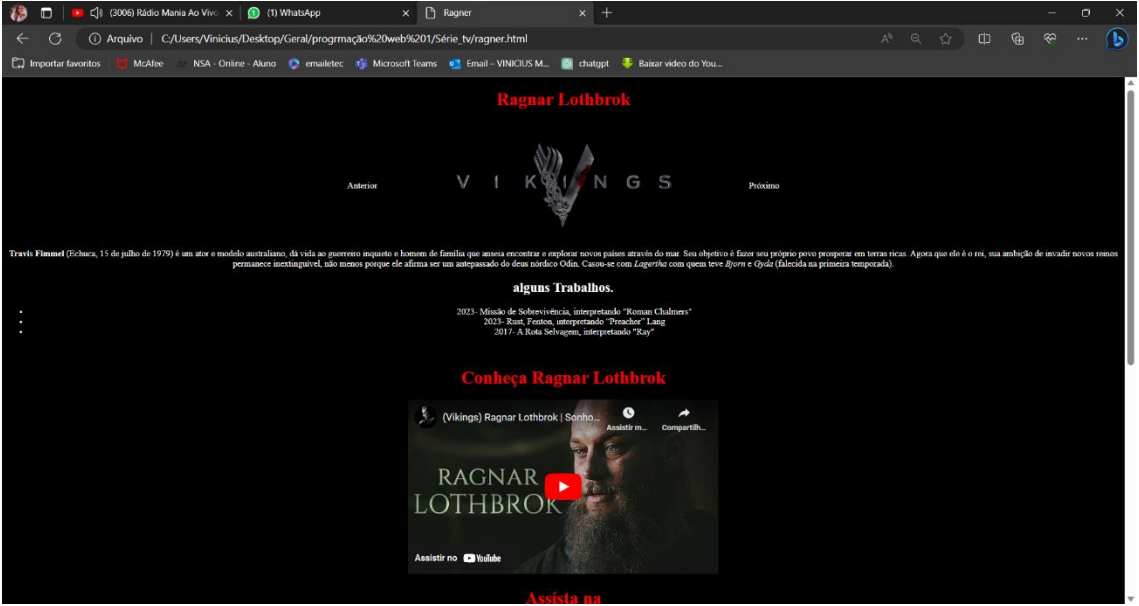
(3006) Rádio Mania Ao Vivo ×
(1) WhatsApp ×
Ragner ×
+

Arquivo | C:/Users/Vinicius/Desktop/Geral/progrmação%20web%201/Série_tv/ragner.html

Importar favoritos | McAfee | NSA - Online - Aluno | emailetec | Microsoft Teams | Email – VINICIUS M... | chatgpt | Baixar video do You...

Ragnar Lothbrok

Anterior

VIKINGS

Próximo

Travis Fimmel (Echuca, 15 de julho de 1979) é um ator e modelo australiano, dá vida ao guerreiro inquieto e homem de família que anseia encontrar e explorar novos países através do mar. Seu objetivo é fazer seu próprio povo prosperar em terras ricas. Agora que ele é o rei, sua ambição de invadir novos reinos permanece inextinguível, não menos porque ele afirma ser um antepassado do deus nórdico Odin. Casou-se com Lagertha com quem teve Bjorn e Gyda (falecida na primeira temporada).

alguns Trabalhos.

2023- Missão de Sobrevivência, interpretando "Roman Chalmers"
2023- Rust, Fenton, interpretando "Preacher" Lang
2017- A Rota Selvagem, interpretando "Ray"

Conheça Ragnar Lothbrok

(Vikings) Ragnar Lothbrok | Sonho...
Assistir m...
Compartilh...
RAGNAR LOTHBROK
Assistir no YouTube

Assista na